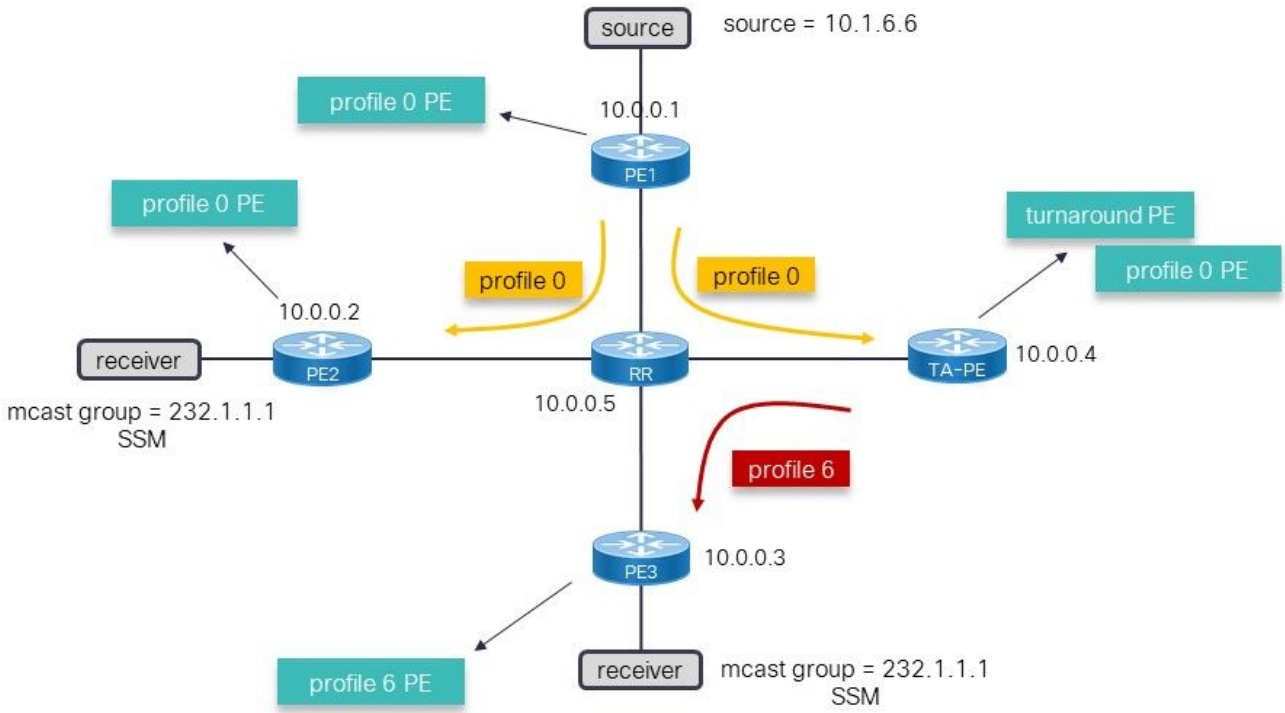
source

source = 10.1.6.6

profile 0 PE

10.0.0.1

PE1

profile 0 PE

turnaround PE

profile 0 PE

profile 0

profile 0

10.0.0.2

receiver

PE2

RR

TA-PE

10.0.0.4

mcast group = 232.1.1.1
SSM

10.0.0.5

profile 6

PE3

10.0.0.3

profile 6 PE

receiver

mcast group = 232.1.1.1
SSM